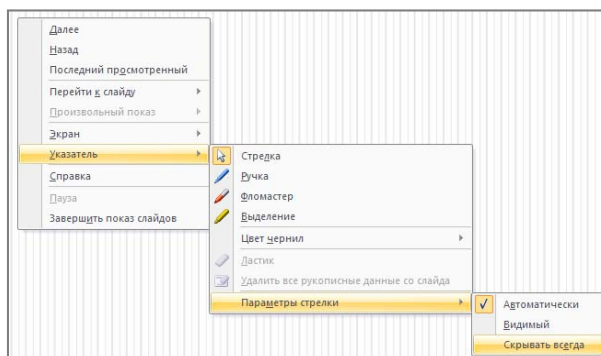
Далее
Назад
Последний просмотренный
Перейти к слайду
Произвольный показ
Экран
Указатель
Справка
Пауза
Завершить показ слайдов

Стрелка
Ручка
Фломастер
Выделение
Цвет чернил
Ластик
Удалить все рукописные данные со слайда
Параметры стрелки

Автоматически
Видимый
Скрывать всегда